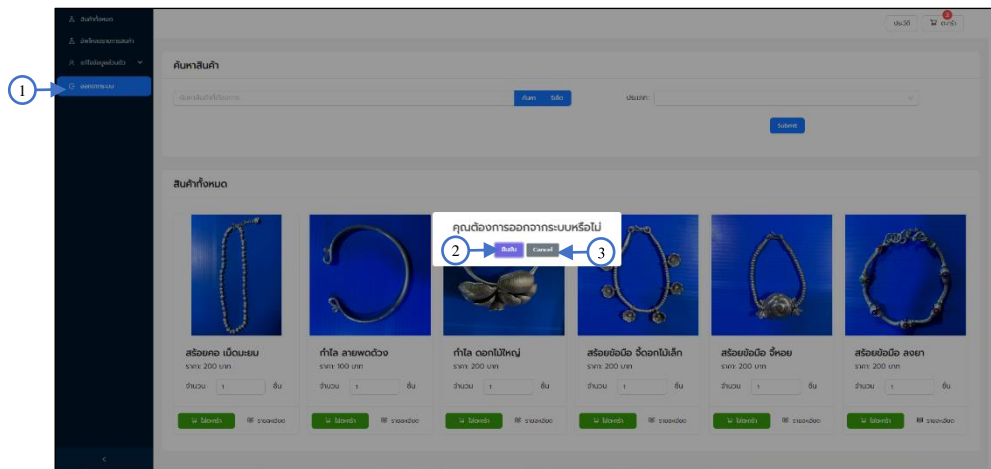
สินค้าทั้งหมด
ข้อมูลการสั่งซื้อ
แก้ไขข้อมูลส่วนตัว
ออกจากระบบ

1

ประวัติ
ตะกร้า

ค้นหาสินค้า
ค้นหาสินค้าที่ต้องการ
ค้นหา
รีเซ็ต
ประเภท :
Submit

สินค้าทั้งหมด

คุณต้องการออกจากระบบหรือไม่
ยืนยัน
Cancel
2
3

สร้อยคอ เม็ดมะยม
ราคา: 200 บาท
จำนวน 1 ชิ้น
ใส่ตะกร้า
รายละเอียด

กำไล ลายพดด้วง
ราคา: 100 บาท
จำนวน 1 ชิ้น
ใส่ตะกร้า
รายละเอียด

กำไล ดอกไม้ใหญ่
ราคา: 200 บาท
จำนวน 1 ชิ้น
ใส่ตะกร้า
รายละเอียด

สร้อยข้อมือ จี้ดอกไม้เล็ก
ราคา: 200 บาท
จำนวน 1 ชิ้น
ใส่ตะกร้า
รายละเอียด

สร้อยข้อมือ จี้หอย
ราคา: 200 บาท
จำนวน 1 ชิ้น
ใส่ตะกร้า
รายละเอียด

สร้อยข้อมือ ลงยา
ราคา: 200 บาท
จำนวน 1 ชิ้น
ใส่ตะกร้า
รายละเอียด